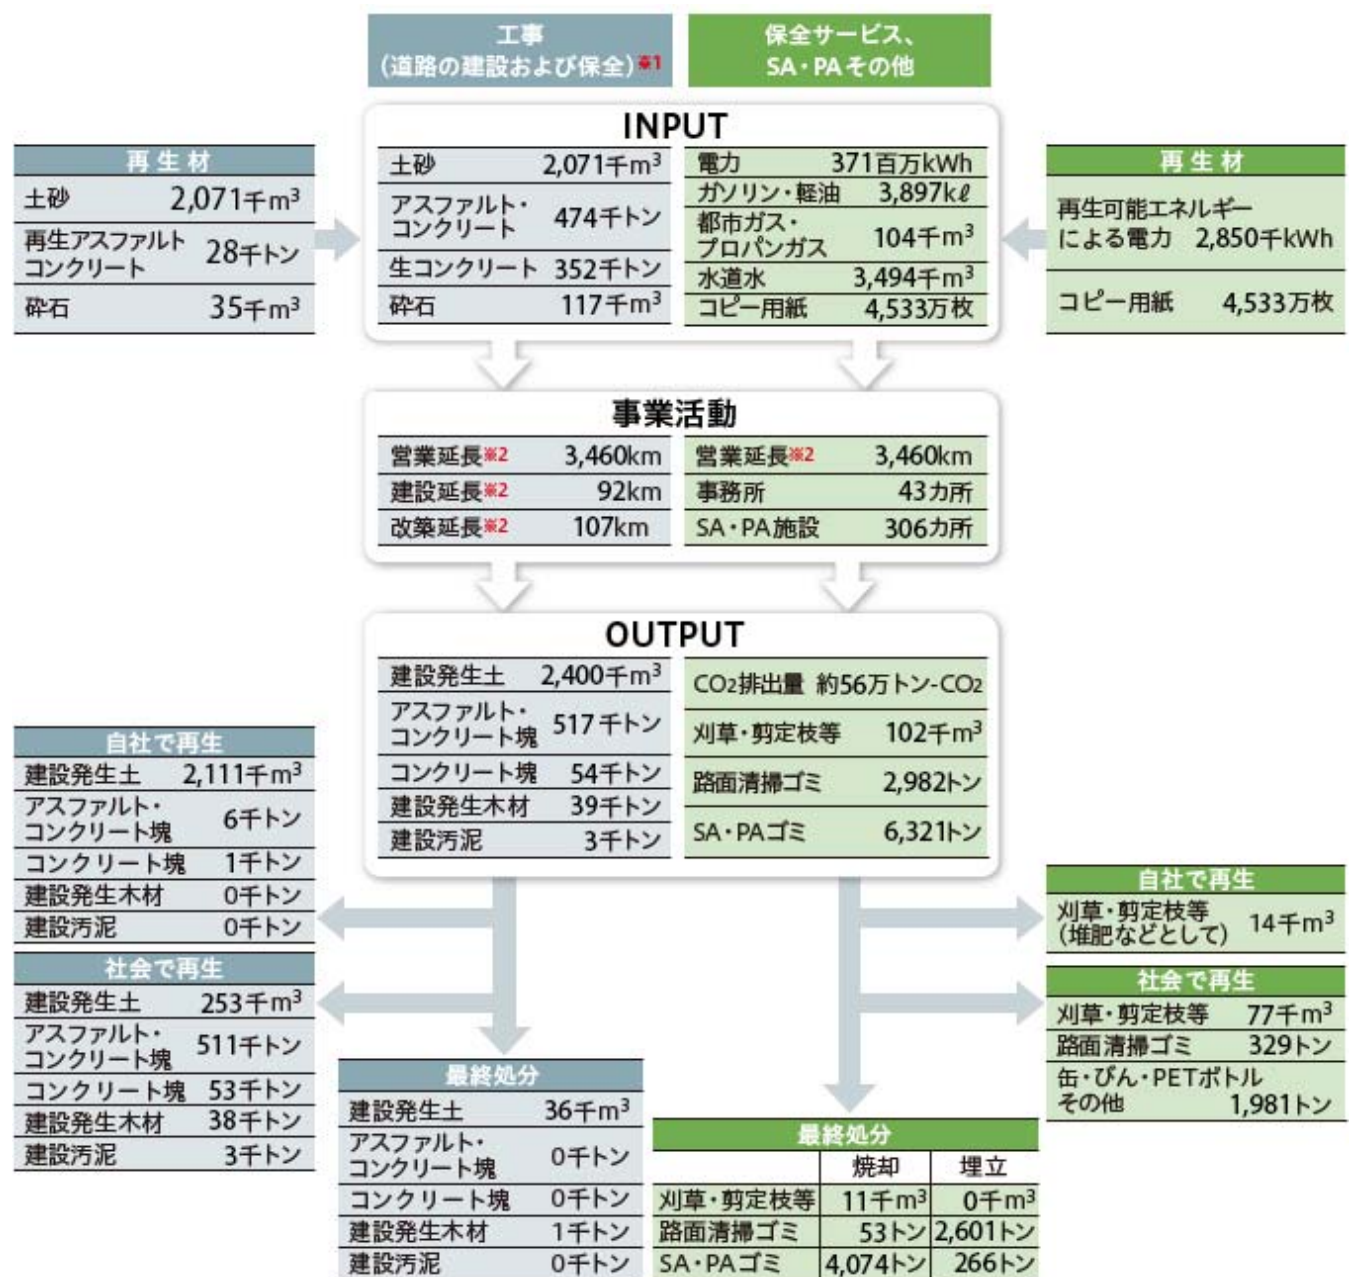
工事
(道路の建設および保全)※1

保全サービス、
SA・PAその他

INPUT

| 土砂 | 2,071千$m^3$ |
|---|---|
| アスファルト・コンクリート | 474千トン |
| 生コンクリート | 352千トン |
| 砕石 | 117千$m^3$ |

| 電力 | 371百万kWh |
|---|---|
| ガソリン・軽油 | 3,897kℓ |
| 都市ガス・プロパンガス | 104千$m^3$ |
| 水道水 | 3,494千$m^3$ |
| コピー用紙 | 4,533万枚 |

再生材

| 土砂 | 2,071千$m^3$ |
|---|---|
| 再生アスファルトコンクリート | 28千トン |
| 砕石 | 35千$m^3$ |

再生材

| 再生可能エネルギーによる電力 | 2,850千kWh |
|---|---|
| コピー用紙 | 4,533万枚 |

事業活動

| 営業延長※2 | 3,460km |
|---|---|
| 建設延長※2 | 92km |
| 改築延長※2 | 107km |

| 営業延長※2 | 3,460km |
|---|---|
| 事務所 | 43カ所 |
| SA・PA施設 | 306カ所 |

OUTPUT

| 建設発生土 | 2,400千$m^3$ |
|---|---|
| アスファルト・コンクリート塊 | 517千トン |
| コンクリート塊 | 54千トン |
| 建設発生木材 | 39千トン |
| 建設汚泥 | 3千トン |

| $CO_2$排出量 | 約56万トン-$CO_2$ |
|---|---|
| 刈草・剪定枝等 | 102千$m^3$ |
| 路面清掃ゴミ | 2,982トン |
| SA・PAゴミ | 6,321トン |

自社で再生

| 建設発生土 | 2,111千$m^3$ |
|---|---|
| アスファルト・コンクリート塊 | 6千トン |
| コンクリート塊 | 1千トン |
| 建設発生木材 | 0千トン |
| 建設汚泥 | 0千トン |

社会で再生

| 建設発生土 | 253千$m^3$ |
|---|---|
| アスファルト・コンクリート塊 | 511千トン |
| コンクリート塊 | 53千トン |
| 建設発生木材 | 38千トン |
| 建設汚泥 | 3千トン |

最終処分

| 建設発生土 | 36千$m^3$ |
|---|---|
| アスファルト・コンクリート塊 | 0千トン |
| コンクリート塊 | 0千トン |
| 建設発生木材 | 1千トン |
| 建設汚泥 | 0千トン |

自社で再生

| 刈草・剪定枝等(堆肥などとして) | 14千$m^3$ |
|---|---|

社会で再生

| 刈草・剪定枝等 | 77千$m^3$ |
|---|---|
| 路面清掃ゴミ | 329トン |
| 缶・びん・PETボトルその他 | 1,981トン |

最終処分

| | 焼却 | 埋立 |
|---|---|---|
| 刈草・剪定枝等 | 11千$m^3$ | 0千$m^3$ |
| 路面清掃ゴミ | 53トン | 2,601トン |
| SA・PAゴミ | 4,074トン | 266トン |